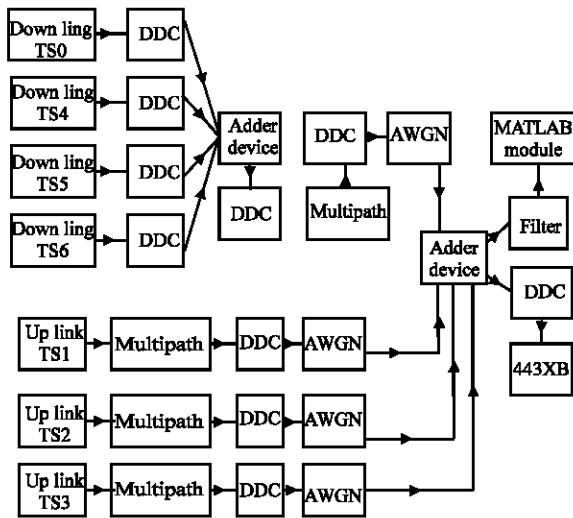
Down ling TS0
DDC
Down ling TS4
DDC
Down ling TS5
DDC
Down ling TS6
DDC
Adder device
DDC
DDC
AWGN
Multipath
MATLAB module
Filter
Adder device
DDC
443XB
Up link TS1
Multipath
DDC
AWGN
Up link TS2
Multipath
DDC
AWGN
Up link TS3
Multipath
DDC
AWGN